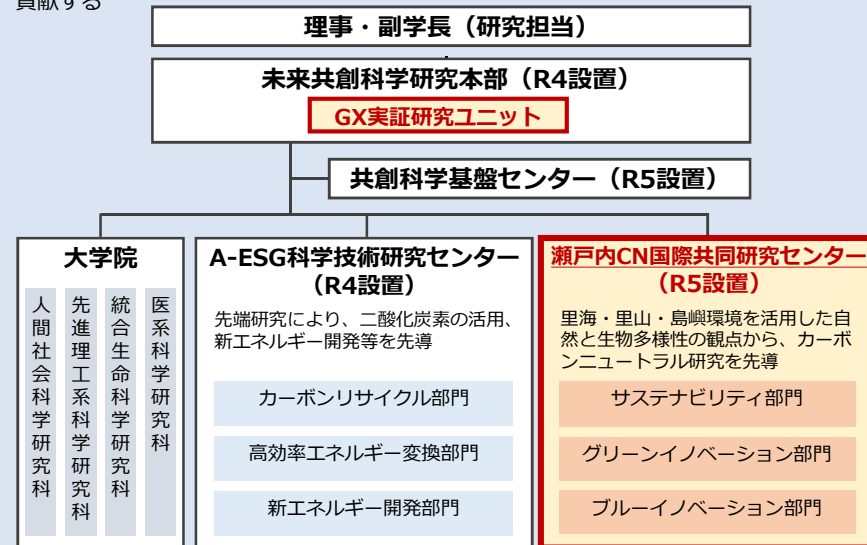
貢献する

理事・副学長（研究担当）

未来共創科学研究本部（R4設置）

GX実証研究ユニット

共創科学基盤センター（R5設置）

大学院

人間社会科学研究科

先進理工系科学研究科

統合生命科学研究科

医系科学研究科

A-ESG科学技術研究センター（R4設置）

先端研究により、二酸化炭素の活用、新エネルギー開発等を先導

カーボンリサイクル部門

高効率エネルギー変換部門

新エネルギー開発部門

瀬戸内CN国際共同研究センター（R5設置）

里海・里山・島嶼環境を活用した自然と生物多様性の観点から、カーボンニュートラル研究を先導

サステナビリティ部門

グリーンイノベーション部門

ブルーイノベーション部門